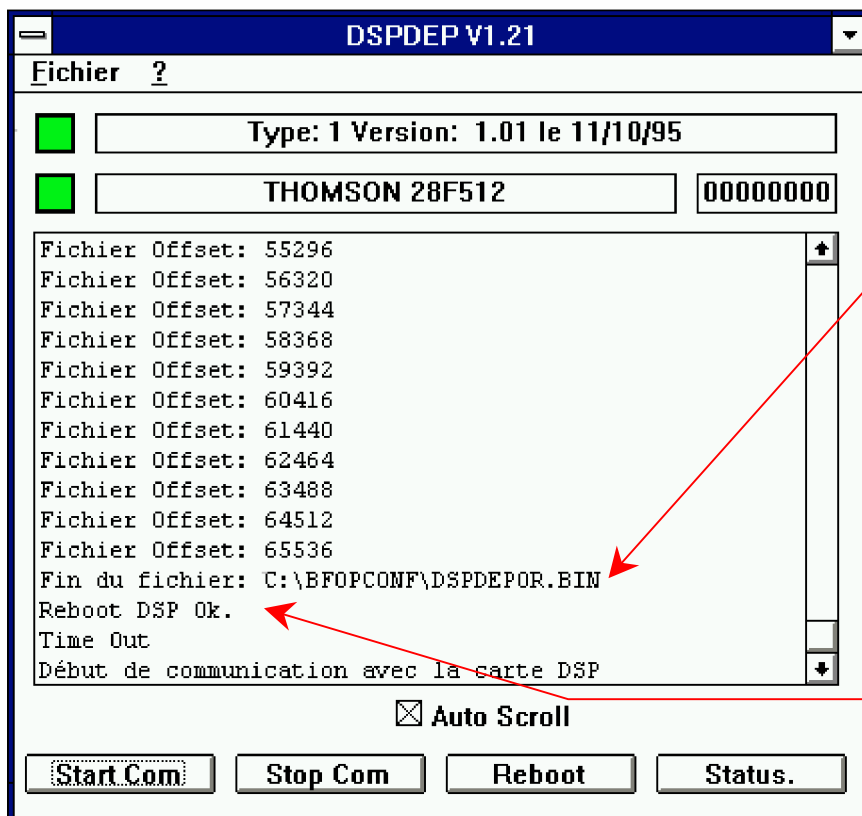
DSPDEP V1.21

Fichier ?

Type: 1 Version: 1.01 le 11/10/95

THOMSON 28F512

00000000

Fichier Offset: 55296
Fichier Offset: 56320
Fichier Offset: 57344
Fichier Offset: 58368
Fichier Offset: 59392
Fichier Offset: 60416
Fichier Offset: 61440
Fichier Offset: 62464
Fichier Offset: 63488
Fichier Offset: 64512
Fichier Offset: 65536
Fin du fichier: C:\BFOPCONF\DSPDEPOR.BIN
Reboot DSP Ok.
Time Out
Début de communication avec la carte DSP

Auto Scroll

Start Com

Stop Com

Reboot

Status.